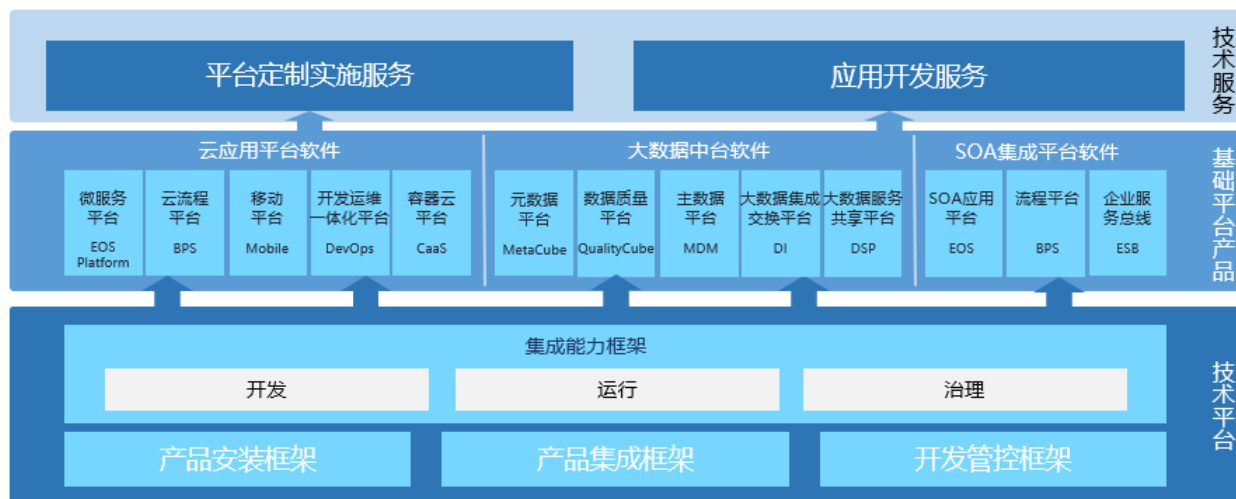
平台定制实施服务

应用开发服务

技术服务

云应用平台软件

微服务平台
EOS Platform

云流程平台
BPS

移动平台
Mobile

开发运维一体化平台
DevOps

容器云平台
CaaS

大数据中台软件

元数据平台
MetaCube

数据质量平台
QualityCube

主数据平台
MDM

大数据集成交换平台
DI

大数据服务共享平台
DSP

SOA集成平台软件

SOA应用平台
EOS

流程平台
BPS

企业服务总线
ESB

基础平台产品

集成能力框架

开发

运行

治理

产品安装框架

产品集成框架

开发管控框架

技术平台